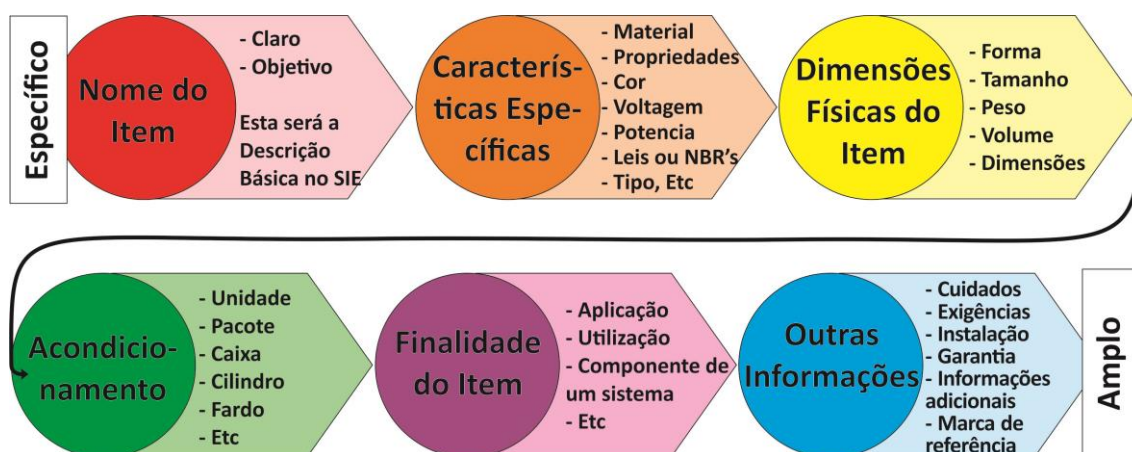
Específico

Nome do Item

- Claro
- Objetivo

Esta será a Descrição Básica no SIE

Características Específicas

- Material
- Propriedades
- Cor
- Voltagem
- Potencia
- Leis ou NBR's
- Tipo, Etc

Dimensões Físicas do Item

- Forma
- Tamanho
- Peso
- Volume
- Dimensões

Acondicionamento

- Unidade
- Pacote
- Caixa
- Cilindro
- Fardo
- Etc

Finalidade do Item

- Aplicação
- Utilização
- Componente de um sistema
- Etc

Outras Informações

- Cuidados
- Exigências
- Instalação
- Garantia
- Informações adicionais
- Marca de referência

Amplo